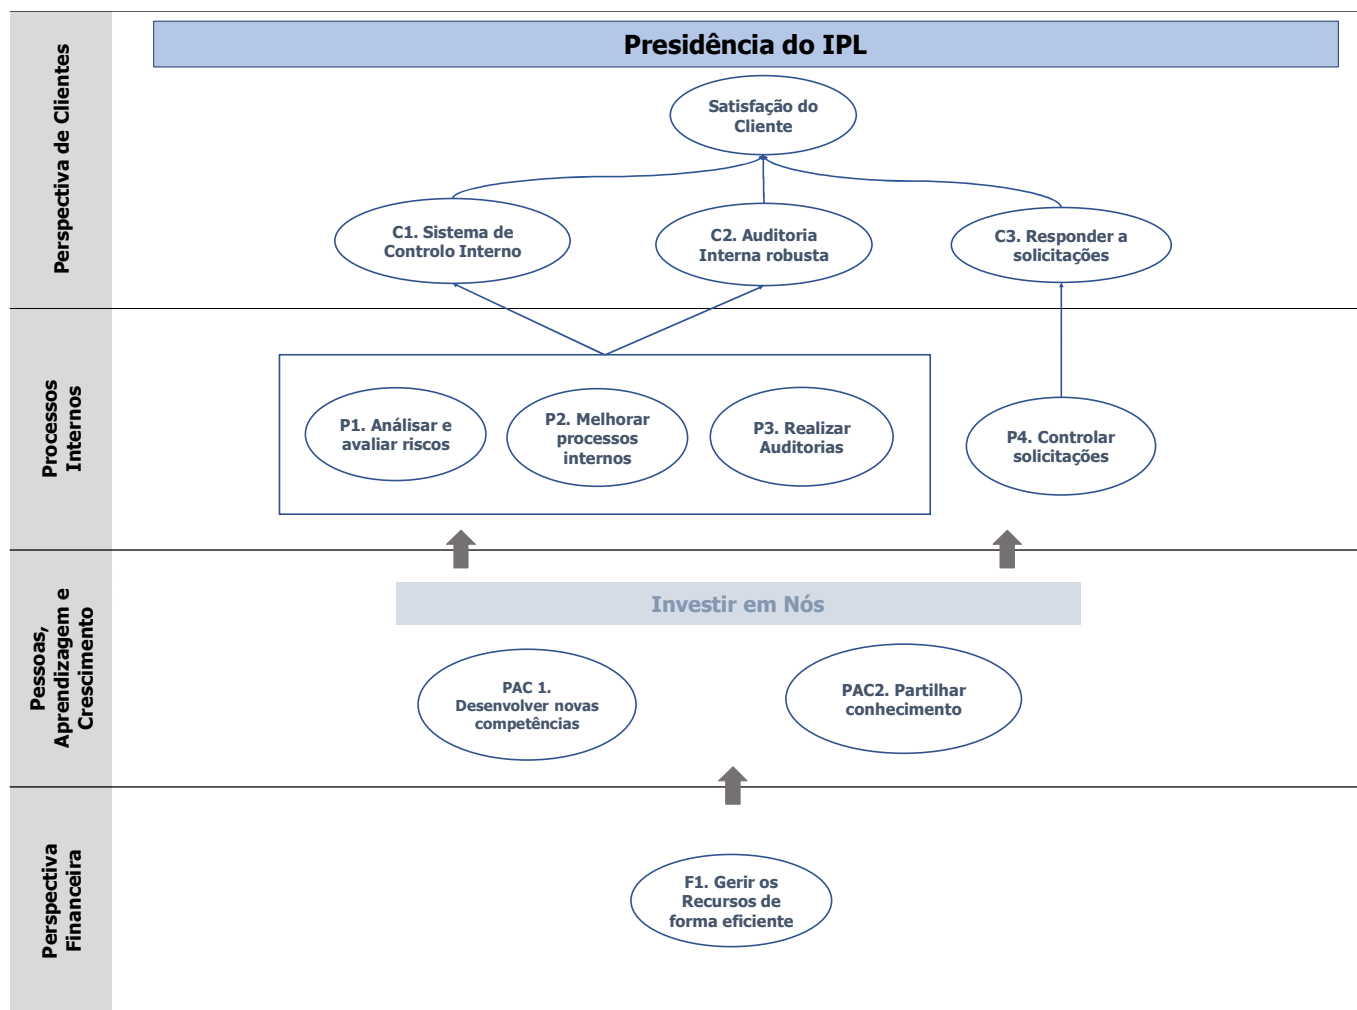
Perspectiva de Clientes

Presidência do IPL

Satisfação do Cliente

C1. Sistema de Controlo Interno

C2. Auditoria Interna robusta

C3. Responder a solicitações

Processos Internos

P1. Análisar e avaliar riscos

P2. Melhorar processos internos

P3. Realizar Auditorias

P4. Controlar solicitações

Pessoas, Aprendizagem e Crescimento

Investir em Nós

PAC 1. Desenvolver novas competências

PAC2. Partilhar conhecimento

Perspectiva Financeira

F1. Gerir os Recursos de forma eficiente